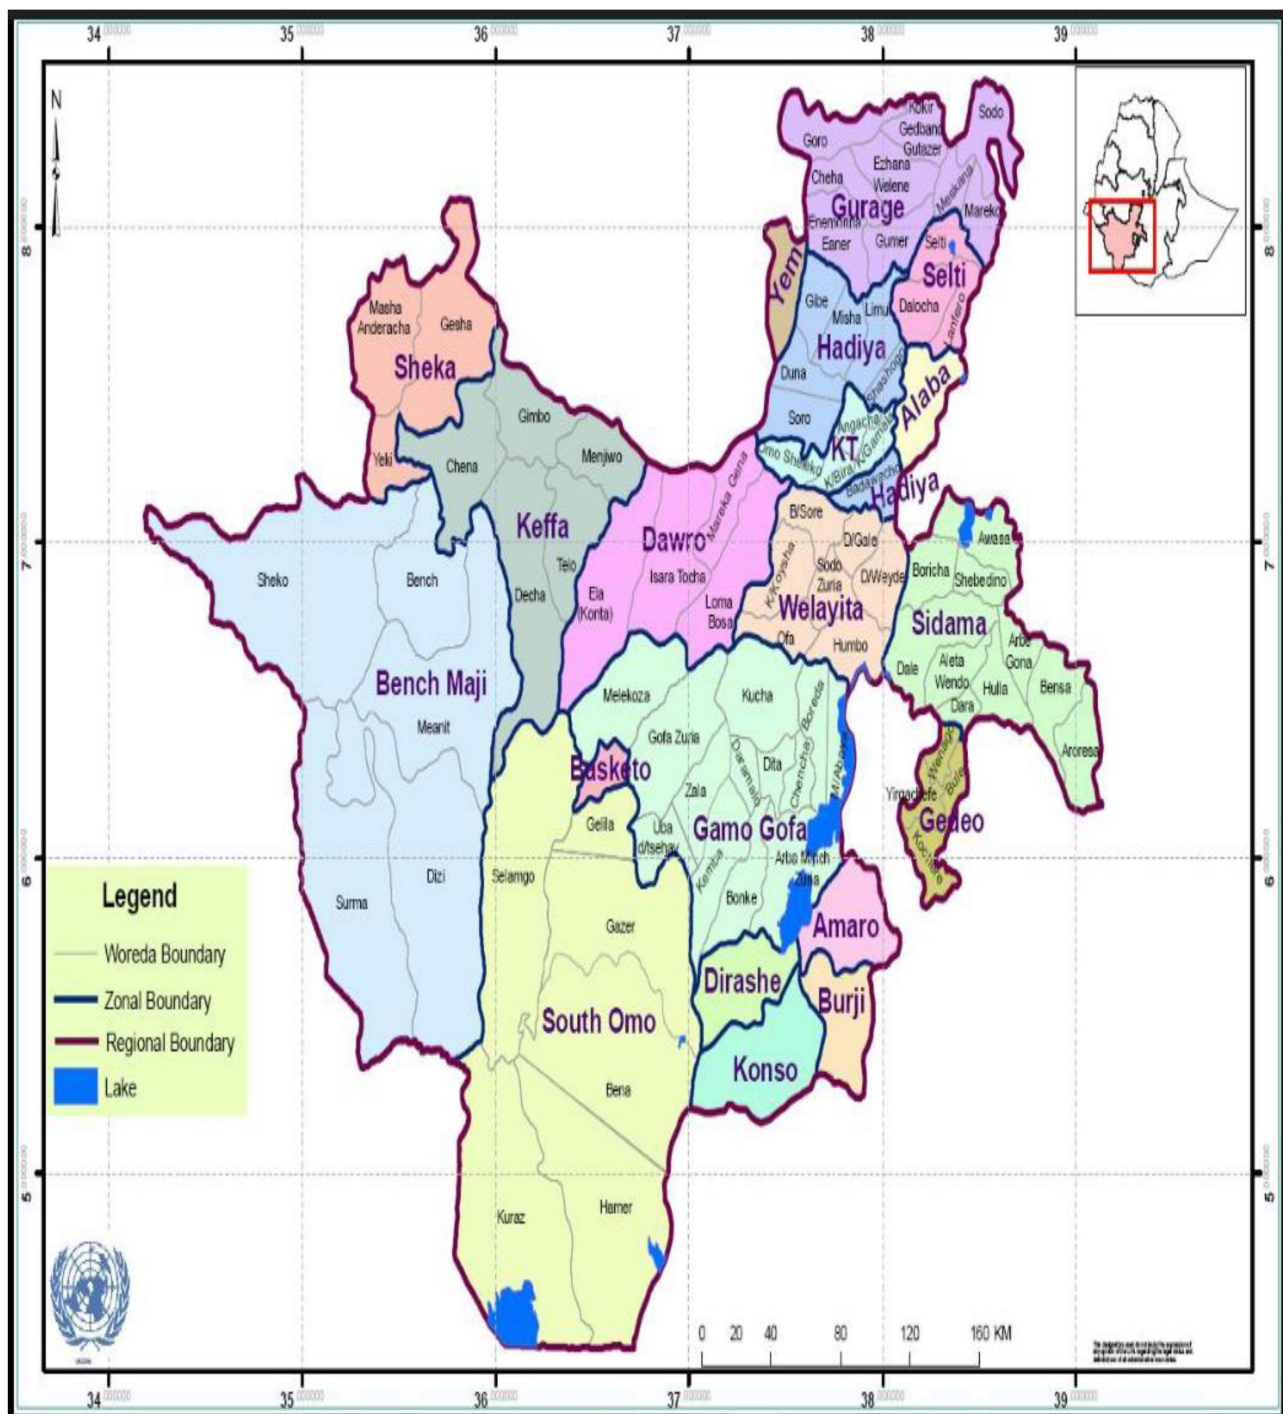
34 35 36 37 38 39

N

8 7 6 5

Kokir Sodo
Goro Gedbano Gutazer
Ezhana
Cheha Welene Meskana
Gurage Mareko
Enemorina Eaner
Gumer Selti
Selti
Yem
Gibe Limu Dalocha
Misha Lanfero
Hadiya
Shashogo
Alaba
Duna
Soro Angacha
KT K/Gamela
Omo Sheleko K/Bira
Badawacho
Hadiya

Masha Anderacha Gesha
Sheka
Gimbo
Yeki Chena Menjiwo
Keffa
Mareka Gena
Dawro
B/Sore
D/Gale
Awasa
Sheko Bench Telo Decha Ela (Konta) Isara Tocha
Loma Bosa
K/Koysha
Sodo Zuria
D/Weyde
Welayita
Boricha Shebedino
Sidama
Ofa Humbo
Arbe Gona
Dale Aleta Wendo Hulla Bensa
Dara
Aroresa
Bench Maji
Melekoza Kucha
Boreda
Meanit
Gofa Zuria
Daramalo
Chencha
M/Abaya
Dita
Basketo
Zala
Wenago
Bule
Yirgachefe
Gedeo
Kochere
Geilla
Uba d/sebay
Gamo Gofa
Kemba
Arba Minch Zuria
Bonke
Selamgo
Dizi
Surma
Gazer
Amaro
Dirashe
Burji
South Omo
Konso
Bena
Kuraz
Hamer

Legend
Woreda Boundary
Zonal Boundary
Regional Boundary
Lake

0 20 40 80 120 160 KM

34 35 36 37 38 39